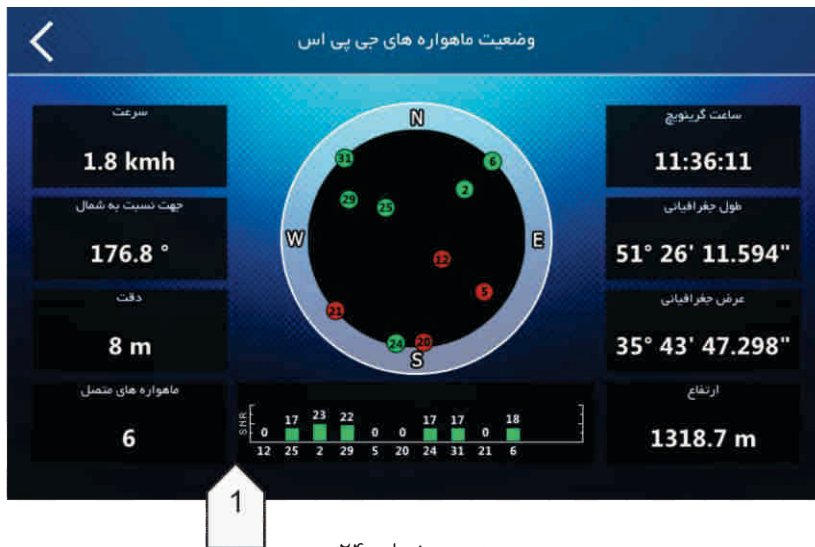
وضعیت ماهواره های جی پی اس

سرعت
1.8 kmh

جهت نسبت به شمال
176.8 °

دقت
8 m

ماهواره های متصل
6

N
W
E
S
31
6
2
29
25
12
5
21
24
20

SNR
| 0 | 17 | 23 | 22 | 0 | 0 | 17 | 17 | 0 | 18 |
|---|---|---|---|---|---|---|---|---|---|
| 12 | 25 | 2 | 29 | 5 | 20 | 24 | 31 | 21 | 6 |

ساعت گرینویچ
11:36:11

طول جغرافیایی
51° 26' 11.594"

عرض جغرافیایی
35° 43' 47.298"

ارتفاع
1318.7 m

1

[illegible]